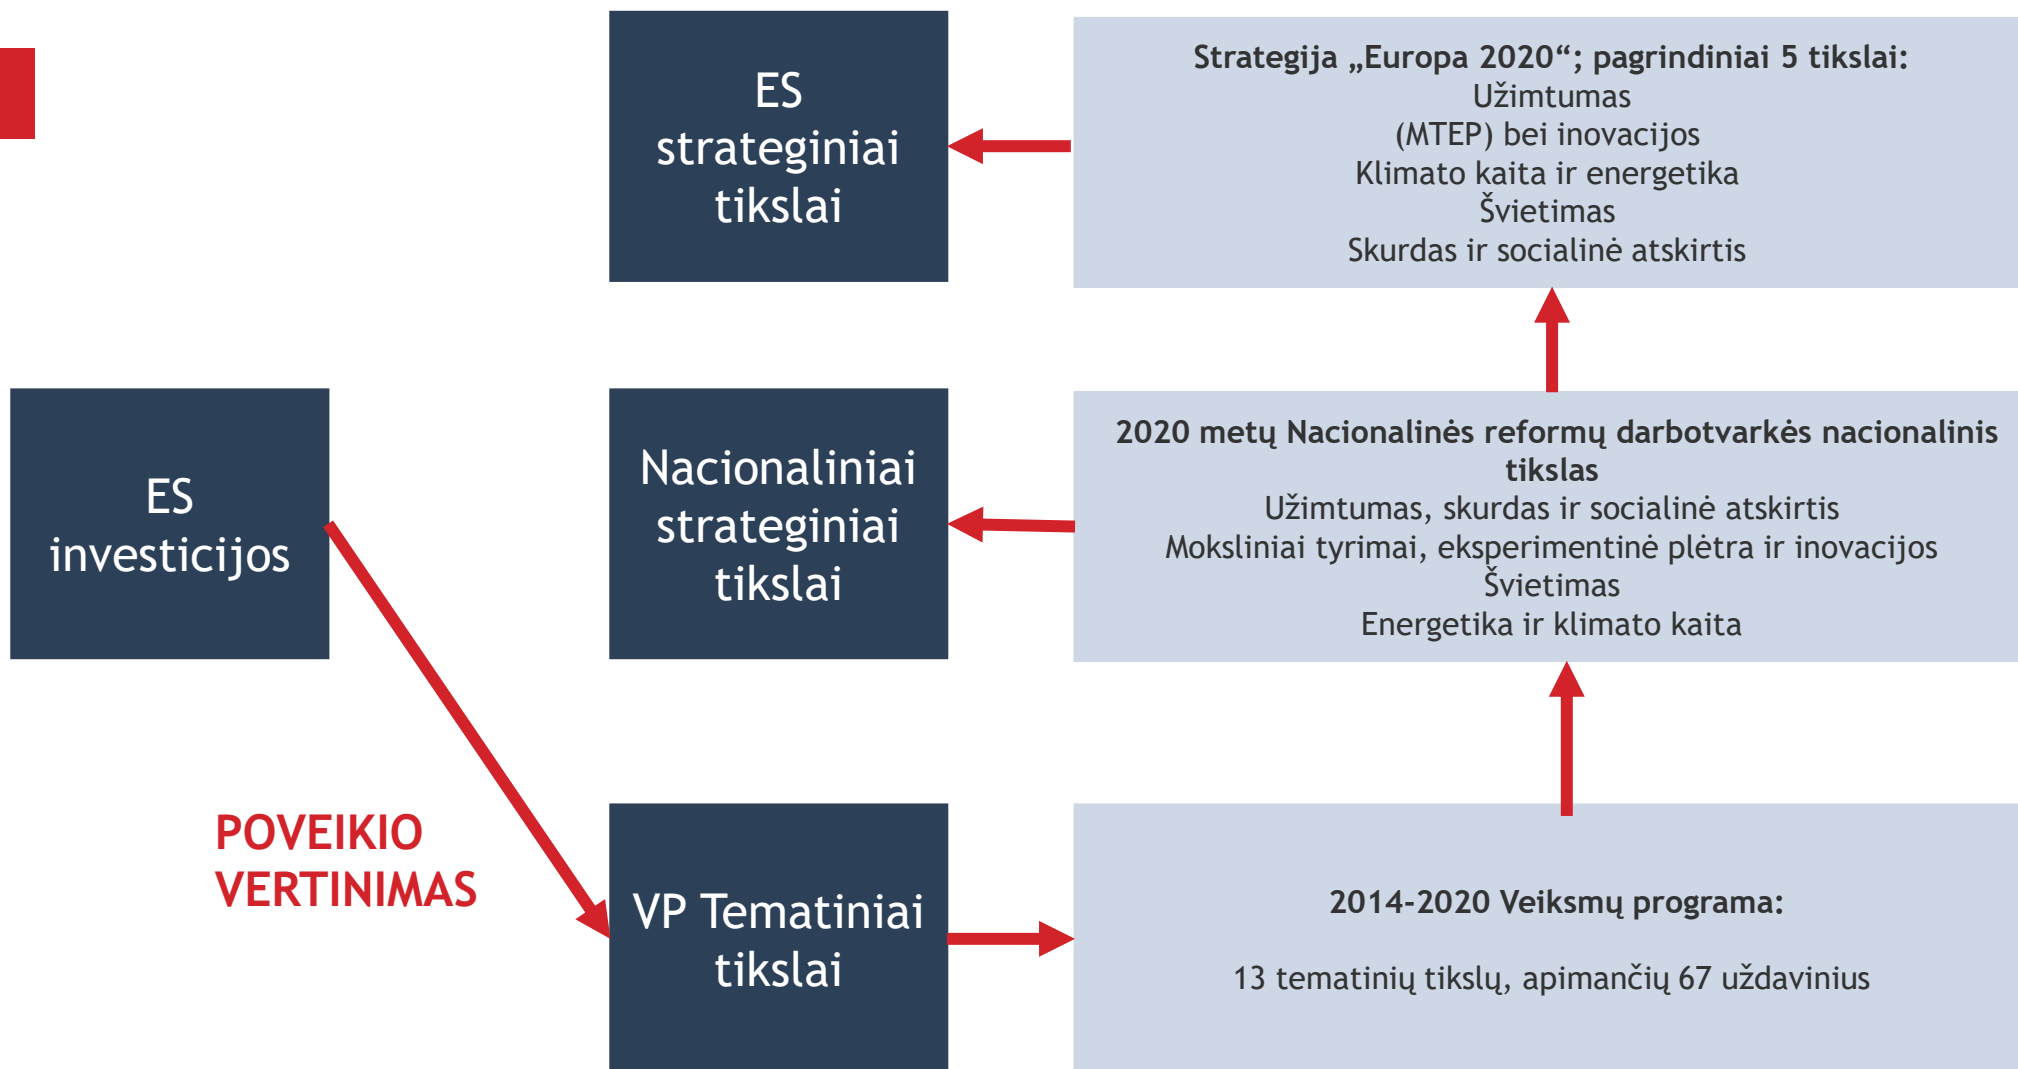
ES strateginiai tikslai

Strategija „Europa 2020“; pagrindiniai 5 tikslai:
Užimtumas
(MTEP) bei inovacijos
Klimato kaita ir energetika
Švietimas
Skurdas ir socialinė atskirtis

ES investicijos

Nacionaliniai strateginiai tikslai

2020 metų Nacionalinės reformų darbotvarkės nacionalinis tikslas
Užimtumas, skurdas ir socialinė atskirtis
Moksliniai tyrimai, eksperimentinė plėtra ir inovacijos
Švietimas
Energetika ir klimato kaita

POVEIKIO VERTINIMAS

VP Tematiniai tikslai

2014-2020 Veiksmų programa:

13 tematinių tikslų, apimančių 67 uždavinius